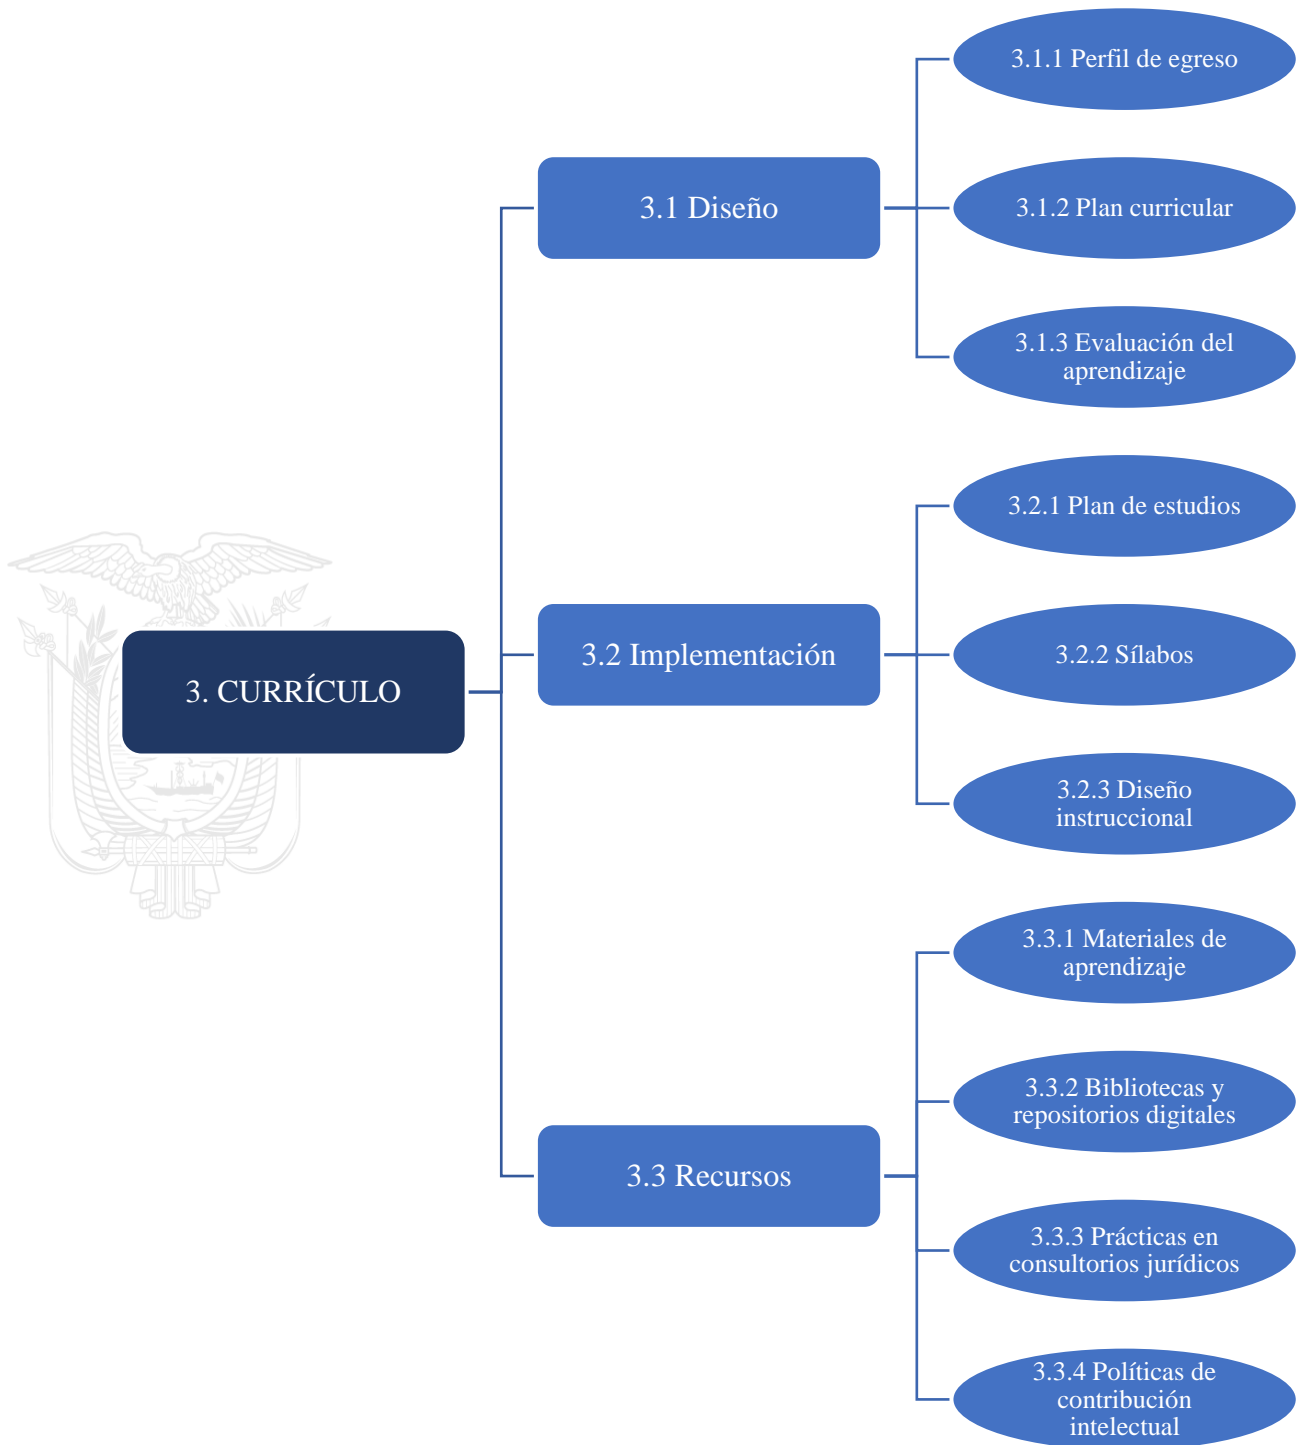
3. CURRÍCULO

3.1 Diseño

3.1.1 Perfil de egreso

3.1.2 Plan curricular

3.1.3 Evaluación del aprendizaje

3.2 Implementación

3.2.1 Plan de estudios

3.2.2 Sílabos

3.2.3 Diseño instruccional

3.3 Recursos

3.3.1 Materiales de aprendizaje

3.3.2 Bibliotecas y repositorios digitales

3.3.3 Prácticas en consultorios jurídicos

3.3.4 Políticas de contribución intelectual